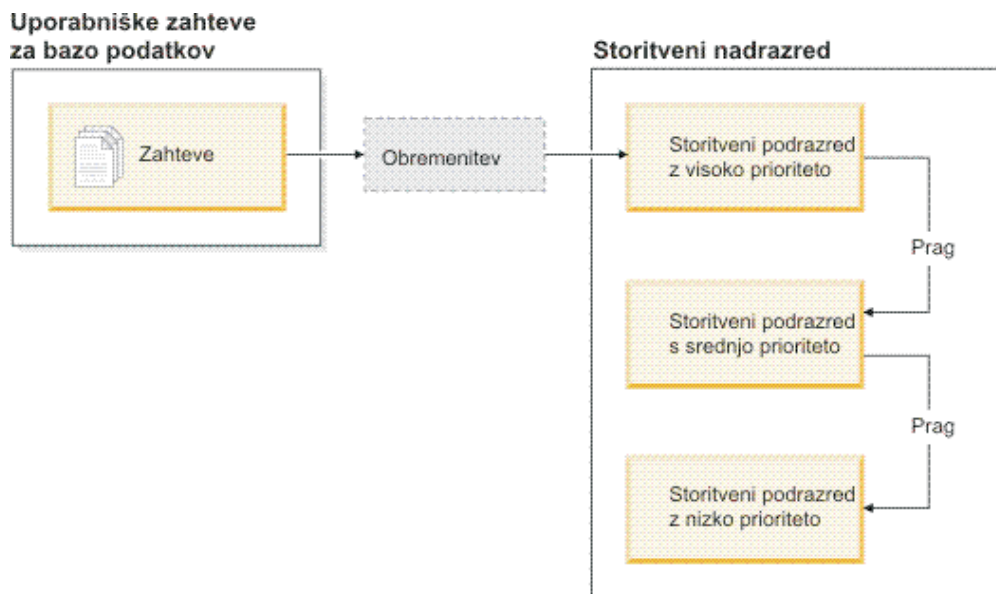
Uporabniške zahteve za bazo podatkov

Zahteve

Obremenitev

Storitveni nadrazred

Storitveni podrazred z visoko prioriteto

Prag

Storitveni podrazred s srednjo prioriteto

Prag

Storitveni podrazred z nizko prioriteto